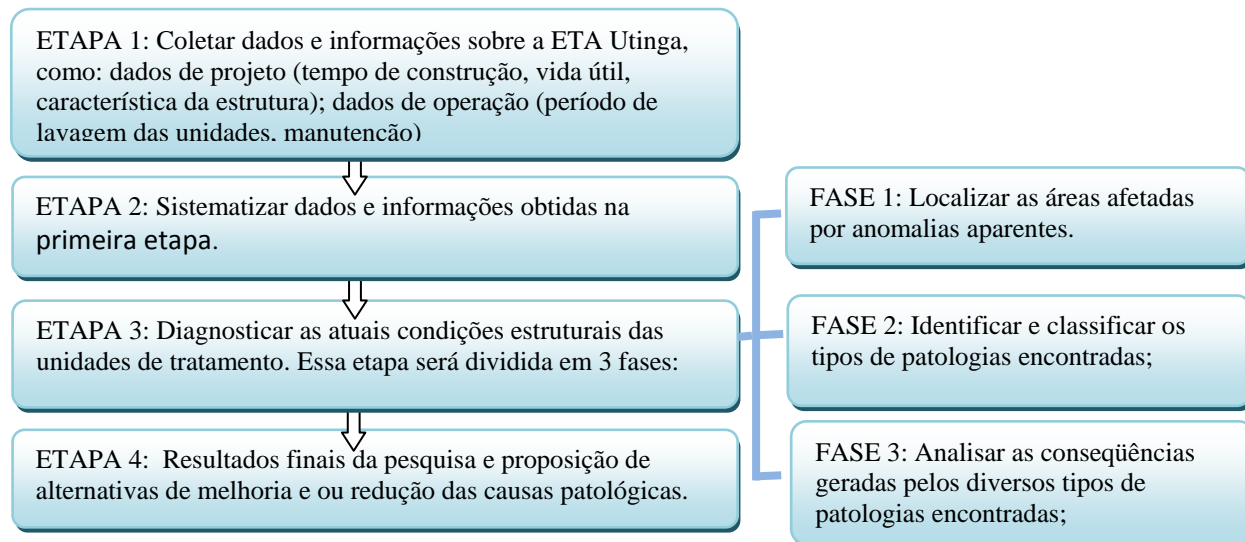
ETAPA 1: Coletar dados e informações sobre a ETA Utinga, como: dados de projeto (tempo de construção, vida útil, característica da estrutura); dados de operação (período de lavagem das unidades, manutenção)

ETAPA 2: Sistematizar dados e informações obtidas na primeira etapa.

ETAPA 3: Diagnosticar as atuais condições estruturais das unidades de tratamento. Essa etapa será dividida em 3 fases:

ETAPA 4: Resultados finais da pesquisa e proposição de alternativas de melhoria e ou redução das causas patológicas.

FASE 1: Localizar as áreas afetadas por anomalias aparentes.

FASE 2: Identificar e classificar os tipos de patologias encontradas;

FASE 3: Analisar as conseqüências geradas pelos diversos tipos de patologias encontradas;